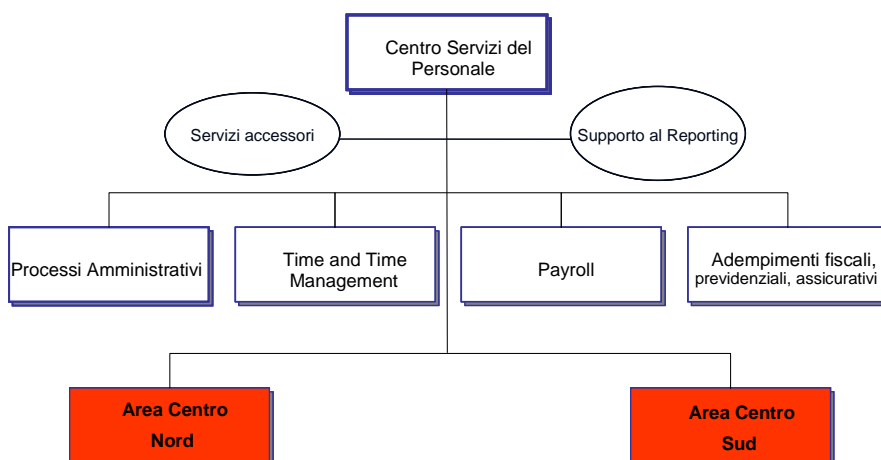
Centro Servizi del Personale

Servizi accessori

Supporto al Reporting

Processi Amministrativi

Time and Time Management

Payroll

Adempimenti fiscali, previdenziali, assicurativi

Area Centro Nord

Area Centro Sud